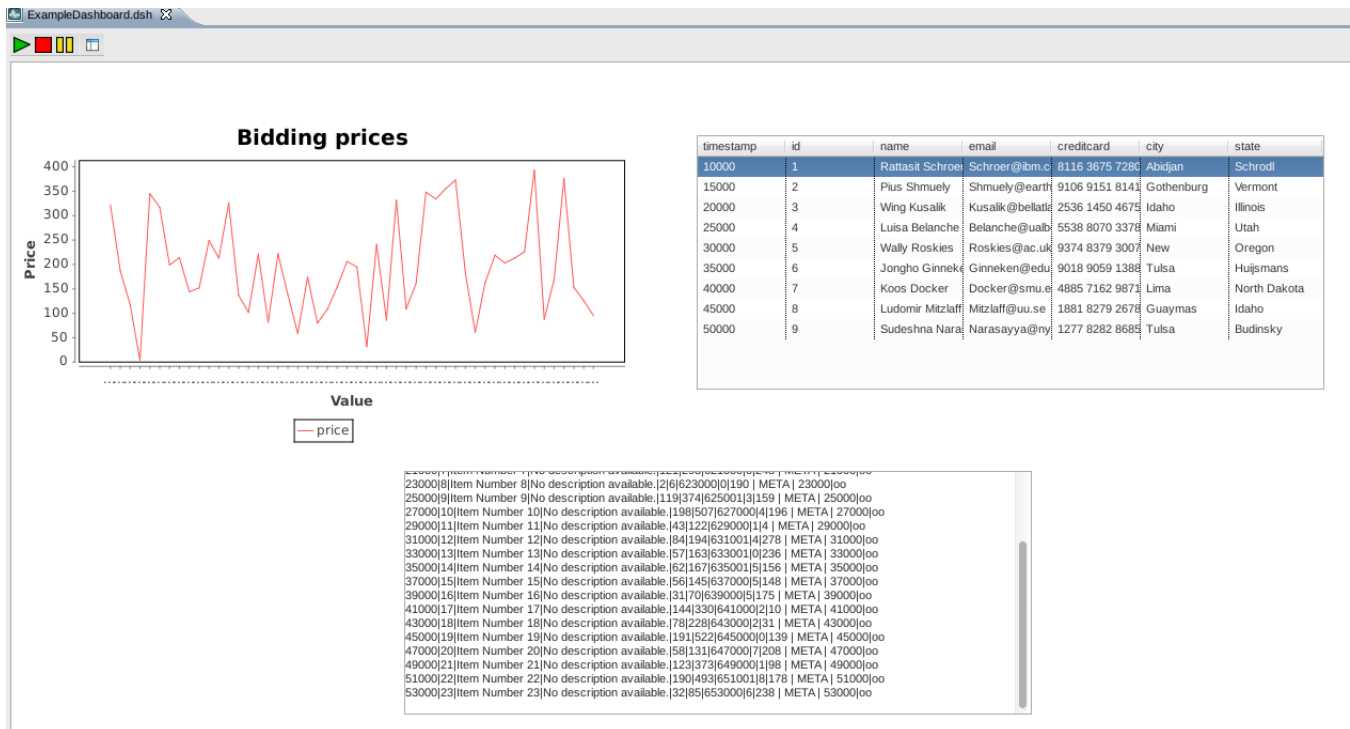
ExampleDashboard.dsh

Bidding prices

Price

400
350
300
250
200
150
100
50
0

Value

price

| timestamp | id | name | email | creditcard | city | state |
|---|---|---|---|---|---|---|
| 10000 | 1 | Rattasit Schroe | Schroer@ibm.c | 8116 3675 7280 | Abidjan | Schrodl |
| 15000 | 2 | Pius Shmuely | Shmuely@earth | 9106 9151 8141 | Gothenburg | Vermont |
| 20000 | 3 | Wing Kusalik | Kusalik@bellatla | 2536 1450 4675 | Idaho | Illinois |
| 25000 | 4 | Luisa Belanche | Belanche@ualb | 5538 8070 3378 | Miami | Utah |
| 30000 | 5 | Wally Roskies | Roskies@ac.uk | 9374 8379 3007 | New | Oregon |
| 35000 | 6 | Jongho Ginneke | Ginneken@edu | 9018 9059 1388 | Tulsa | Huijsmans |
| 40000 | 7 | Koos Docker | Docker@smu.e | 4885 7162 9871 | Lima | North Dakota |
| 45000 | 8 | Ludomir Mitzlaff | Mitzlaff@uu.se | 1881 8279 2678 | Guaymas | Idaho |
| 50000 | 9 | Sudeshna Nara | Narasayya@ny | 1277 8282 8685 | Tulsa | Budinsky |

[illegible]
23000|8|Item Number 8|No description available.|2|6|623000|0|190 | META | 23000|oo
25000|9|Item Number 9|No description available.|119|374|625001|3|159 | META | 25000|oo
27000|10|Item Number 10|No description available.|198|507|627000|4|196 | META | 27000|oo
29000|11|Item Number 11|No description available.|43|122|629000|1|4 | META | 29000|oo
31000|12|Item Number 12|No description available.|84|194|631001|4|278 | META | 31000|oo
33000|13|Item Number 13|No description available.|57|163|633001|0|236 | META | 33000|oo
35000|14|Item Number 14|No description available.|62|167|635001|5|156 | META | 35000|oo
37000|15|Item Number 15|No description available.|56|145|637000|5|148 | META | 37000|oo
39000|16|Item Number 16|No description available.|31|70|639000|5|175 | META | 39000|oo
41000|17|Item Number 17|No description available.|144|330|641000|2|10 | META | 41000|oo
43000|18|Item Number 18|No description available.|78|228|643000|2|31 | META | 43000|oo
45000|19|Item Number 19|No description available.|191|522|645000|0|139 | META | 45000|oo
47000|20|Item Number 20|No description available.|58|131|647000|7|208 | META | 47000|oo
49000|21|Item Number 21|No description available.|123|373|649000|1|98 | META | 49000|oo
51000|22|Item Number 22|No description available.|190|493|651001|8|178 | META | 51000|oo
53000|23|Item Number 23|No description available.|32|85|653000|6|238 | META | 53000|oo